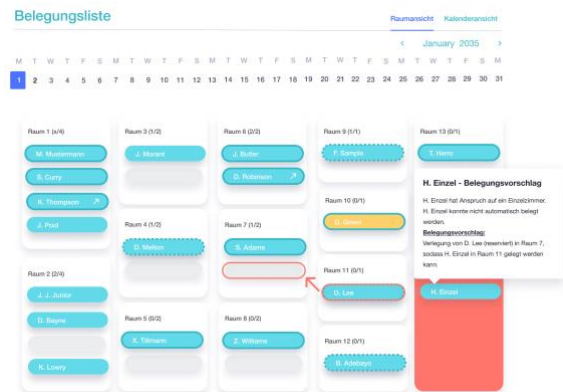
Belegungsliste

Raumansicht Kalenderansicht

‹ January 2035 ›

M T W T F S S M T W T F S S M T W T F S S M T W T F S S M T W
1 2 3 4 5 6 7 8 9 10 11 12 13 14 15 16 17 18 19 20 21 22 23 24 25 26 27 28 29 30 31

Raum 1 (4/4)
M. Mustermann
S. Curry
K. Thompson
J. Pool

Raum 2 (2/4)
J. J. Junior
D. Bayne
K. Lowry

Raum 3 (1/2)
J. Morant

Raum 4 (1/2)
D. Melton

Raum 5 (0/2)
X. Tillmann

Raum 6 (2/2)
J. Butler
D. Robinson

Raum 7 (1/2)
S. Adams

Raum 8 (0/2)
Z. Williams

Raum 9 (1/1)
F. Sample

Raum 10 (0/1)
D. Green

Raum 11 (0/1)
D. Lee

Raum 12 (0/1)
B. Adebayo

Raum 13 (0/1)
T. Harris

H. Einzel - Belegungsvorschlag

H. Einzel hat Anspruch auf ein Einzelzimmer. H. Einzel konnte nicht automatisch belegt werden.

Belegungsvorschlag:
Verlegung von D. Lee (reserviert) in Raum 7, sodass H. Einzel in Raum 11 gelegt werden kann.

H. Einzel